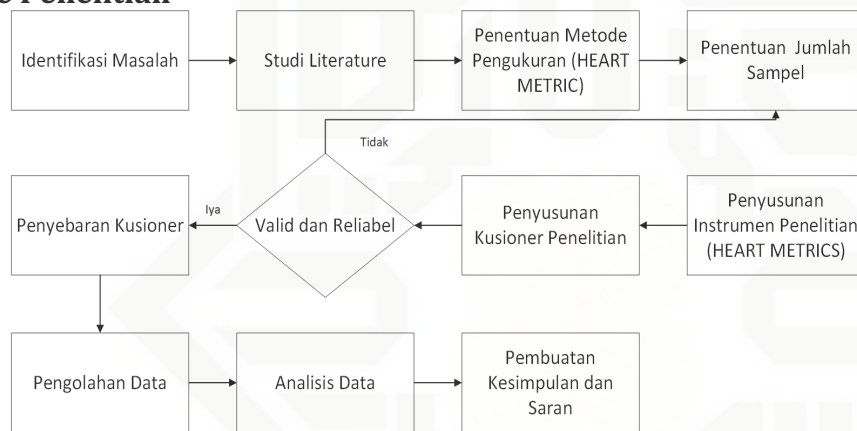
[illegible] Penelitian

Identifikasi Masalah

Studi Literature

Penentuan Metode Pengukuran (HEART METRIC)

Penentuan Jumlah Sampel

Tidak

Penyebaran Kusioner

Iya

Valid dan Reliabel

Penyusunan Kusioner Penelitian

Penyusunan Instrumen Penelitian (HEART METRICS)

Pengolahan Data

Analisis Data

Pembuatan Kesimpulan dan Saran